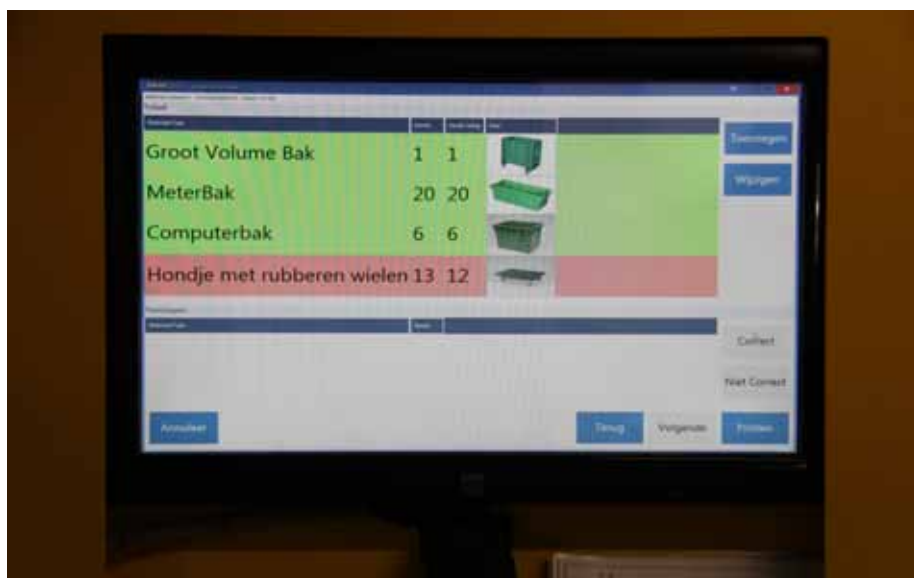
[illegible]

| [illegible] | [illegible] | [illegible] | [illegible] |
|---|---|---|---|
| Groot Volume Bak | 1 | 1 | |
| MeterBak | 20 | 20 | |
| Computerbak | 6 | 6 | |
| Hondje met rubberen wielen | 13 | 12 | |

Toevoegen
Wijzigen

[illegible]

| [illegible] | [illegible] |
|---|---|

Correct
Niet Correct

Annuleer
Terug
Volgende
Printen